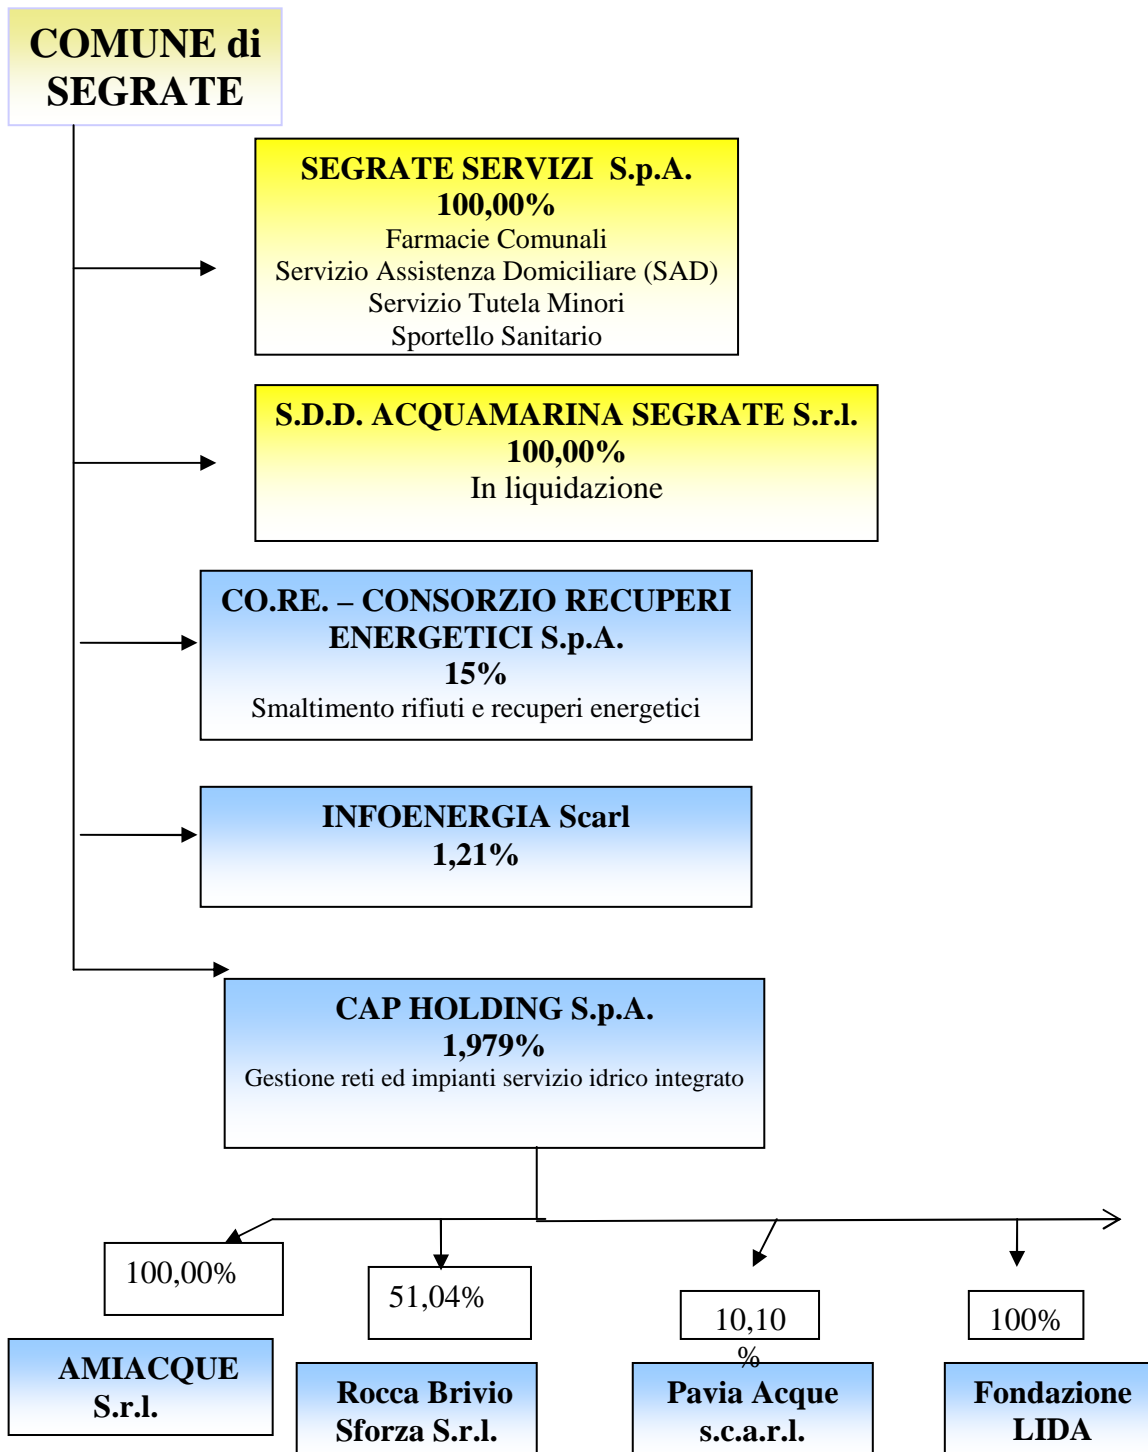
COMUNE di SEGRATE

SEGRATE SERVIZI S.p.A.
100,00%
Farmacie Comunali
Servizio Assistenza Domiciliare (SAD)
Servizio Tutela Minori
Sportello Sanitario

S.D.D. ACQUAMARINA SEGRATE S.r.l.
100,00%
In liquidazione

CO.RE. – CONSORZIO RECUPERI ENERGETICI S.p.A.
15%
Smaltimento rifiuti e recuperi energetici

INFOENERGIA Scarl
1,21%

CAP HOLDING S.p.A.
1,979%
Gestione reti ed impianti servizio idrico integrato

100,00%

AMIACQUE S.r.l.

51,04%

Rocca Brivio Sforza S.r.l.

10,10 %

Pavia Acque s.c.a.r.l.

100%

Fondazione LIDA